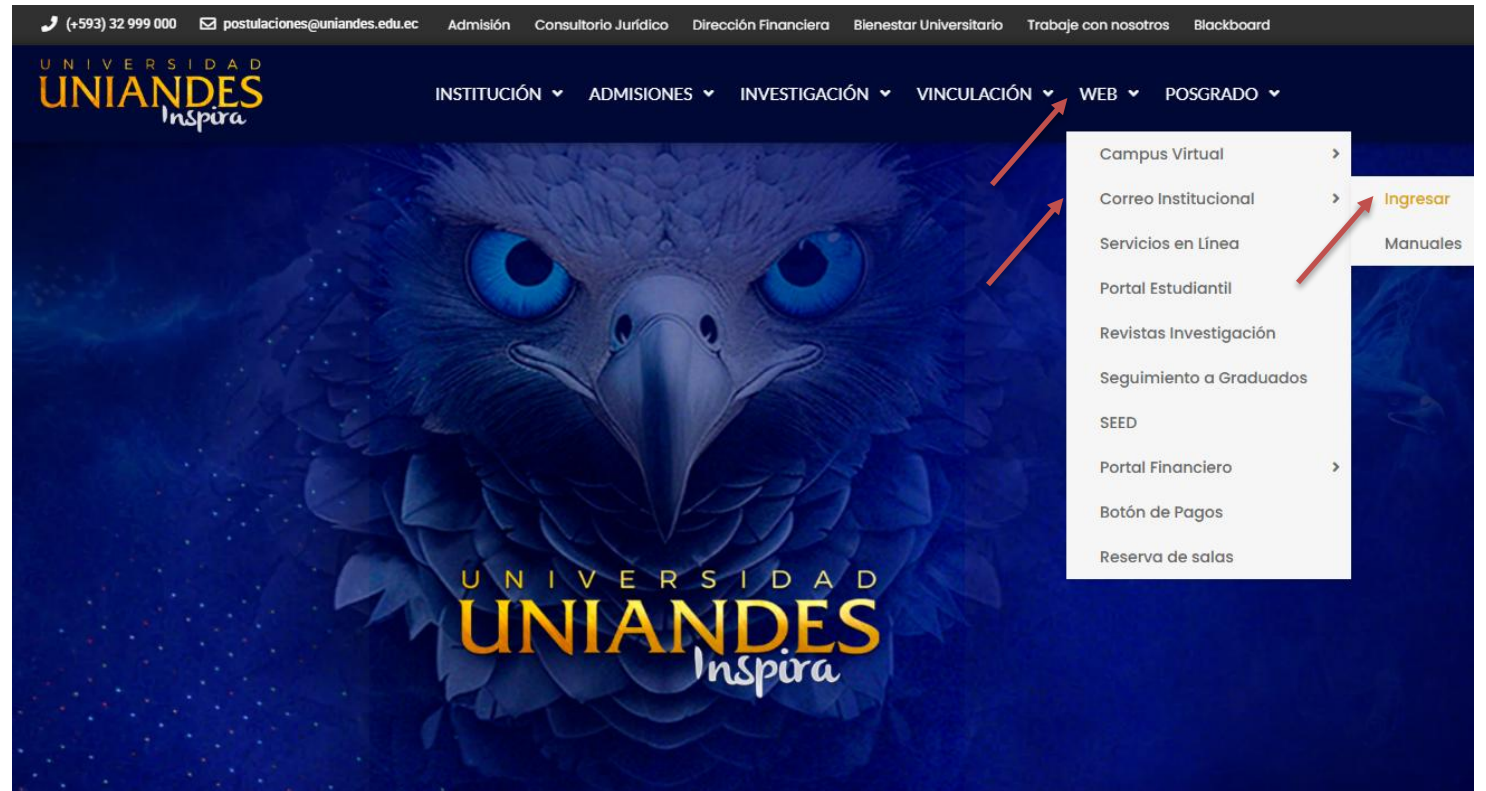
(+593) 32 999 000 postulaciones@uniandes.edu.ec Admisión Consultorio Jurídico Dirección Financiera Bienestar Universitario Trabaje con nosotros Blackboard

UNIVERSIDAD UNIANDES Inspira

INSTITUCIÓN ADMISIONES INVESTIGACIÓN VINCULACIÓN WEB POSGRADO

Campus Virtual
Correo Institucional
Servicios en Línea
Portal Estudiantil
Revistas Investigación
Seguimiento a Graduados
SEED
Portal Financiero
Botón de Pagos
Reserva de salas

Ingresar
Manuales

UNIVERSIDAD UNIANDES Inspira